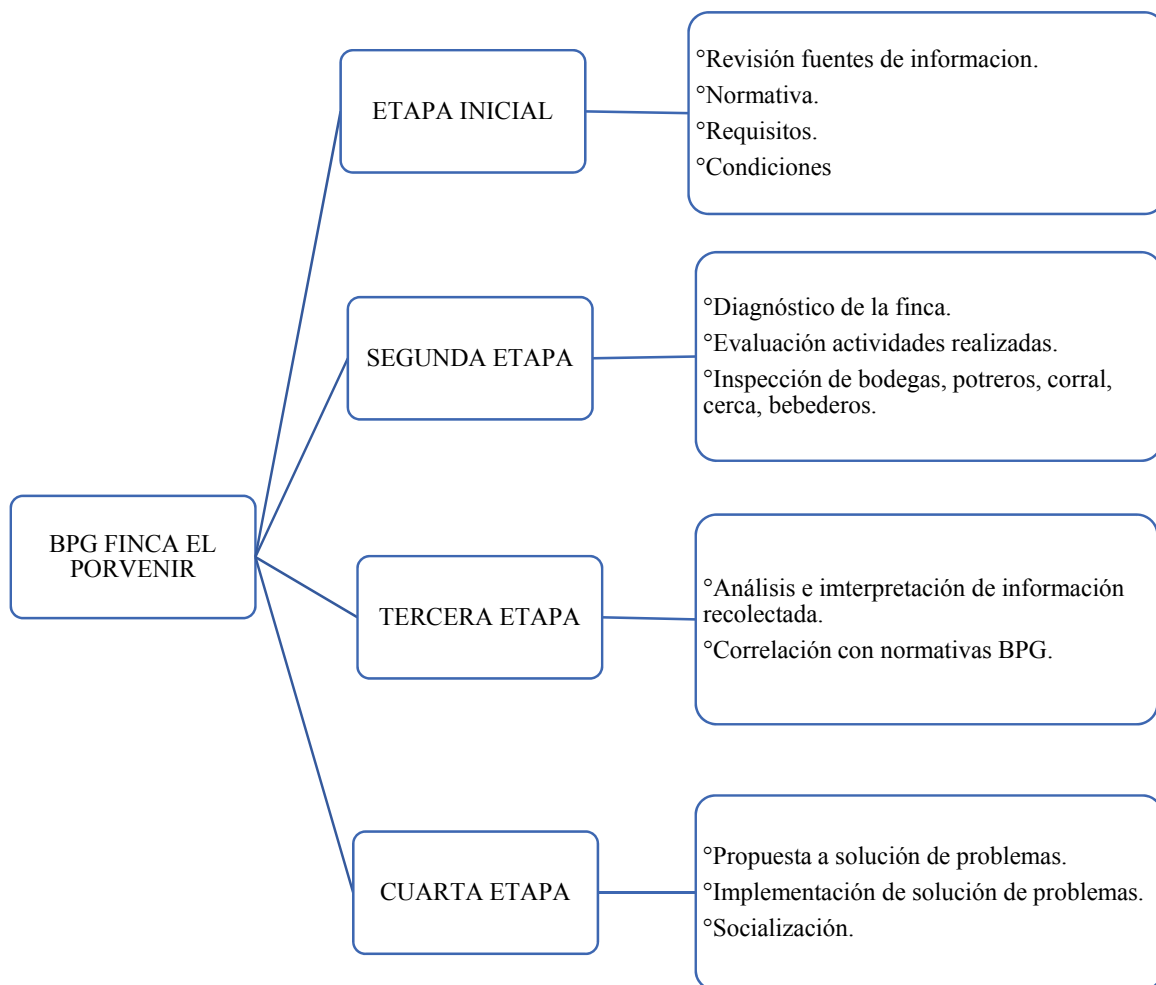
BPG FINCA EL PORVENIR

ETAPA INICIAL

°Revisión fuentes de informacion.
°Normativa.
°Requisitos.
°Condiciones

SEGUNDA ETAPA

°Diagnóstico de la finca.
°Evaluación actividades realizadas.
°Inspección de bodegas, potreros, corral, cerca, bebederos.

TERCERA ETAPA

°Análisis e imterpretación de información recolectada.
°Correlación con normativas BPG.

CUARTA ETAPA

°Propuesta a solución de problemas.
°Implementación de solución de problemas.
°Socialización.